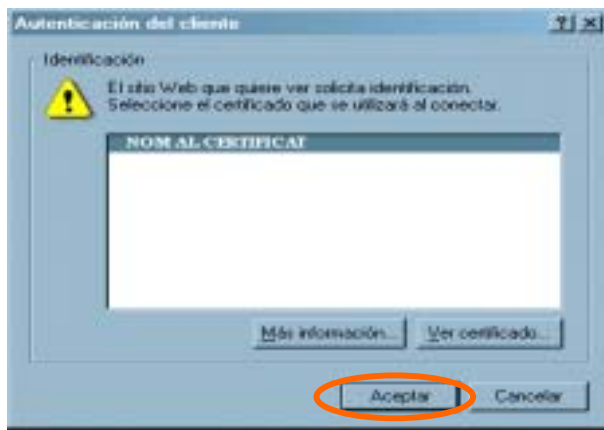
Autenticación del cliente

?|×

Identificación

El sitio Web que quiere ver solicita identificación. Seleccione el certificado que se utilizará al conectar.

NOM AL CERTIFICAT

Más información...

Ver certificado...

Aceptar

Cancelar